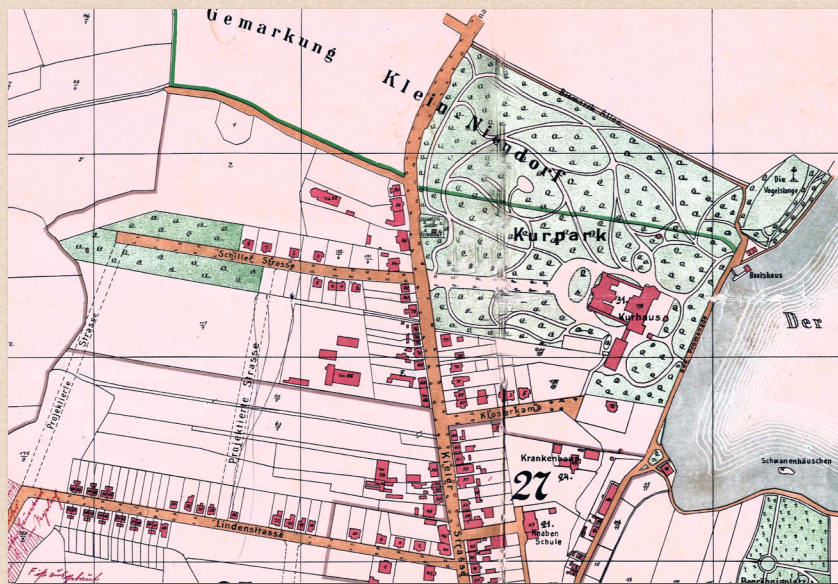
Gemarkung Klein Niendorf

Kurpark

Die Vogelstange

Bootshaus

Der

Kurhaus

Schiller Strasse

Projektierte Strasse

Projektierte Strasse

Klosterkamp

Krankenhaus

Schwanenhäuschen

Kleine Strasse

27

Knaben Schule

Lindenstrasse